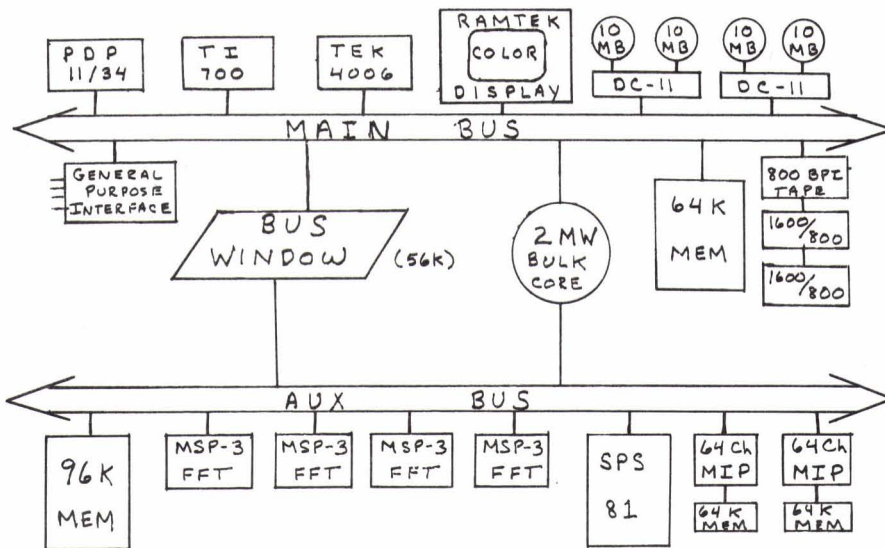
PDP 11/34

TI 700

TEK 4006

RAMTEK
COLOR
DISPLAY

10 MB

10 MB

10 MB

10 MB

DC-11

DC-11

MAIN BUS

GENERAL PURPOSE INTERFACE

BUS WINDOW

(56K)

2MW BULK CORE

64K MEM

800 BPI TAPE

1600/800

1600/800

AUX BUS

96K MEM

MSP-3 FFT

MSP-3 FFT

MSP-3 FFT

MSP-3 FFT

SPS 81

64Ch MIP

64K MEM

64Ch MIP

64K MEM